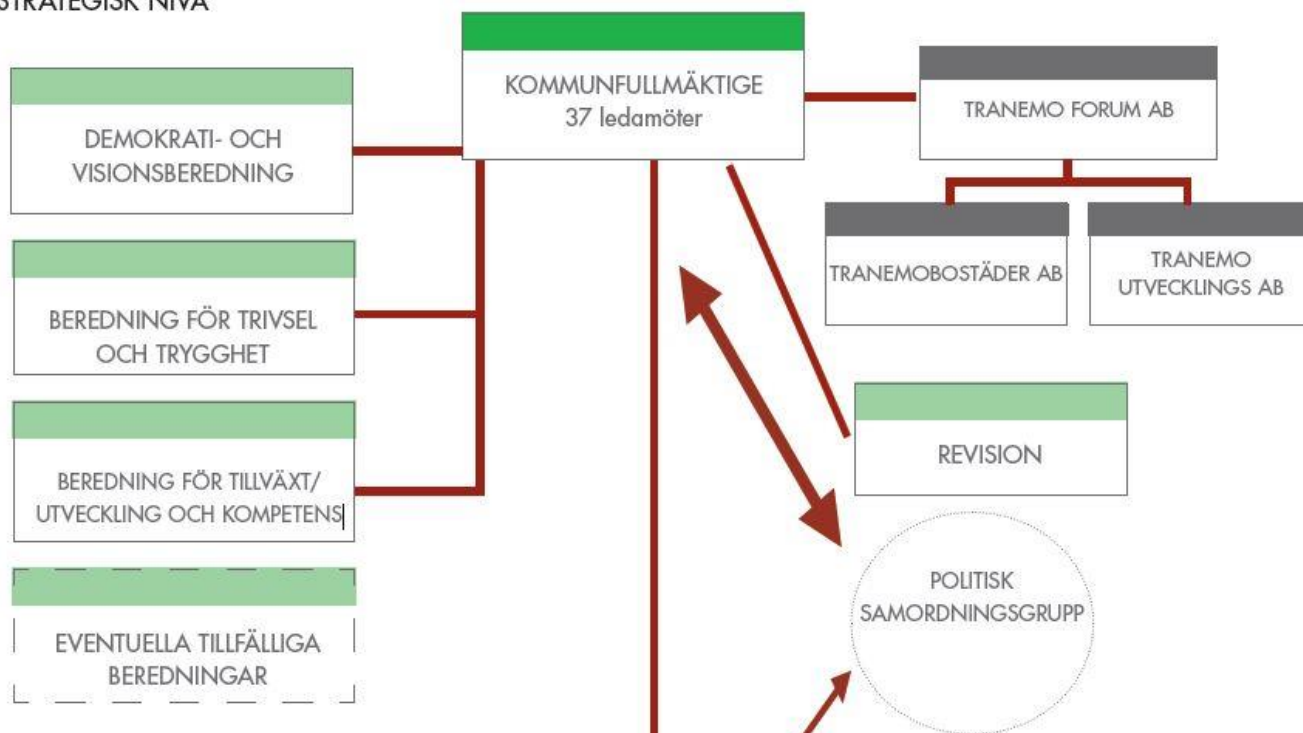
STRATEGISK NIVÅ

KOMMUNFULLMÄKTIGE
37 ledamöter

TRANEMO FORUM AB

TRANEMOBOSTÄDER AB

TRANEMO UTVECKLINGS AB

DEMOKRATI- OCH VISIONSBEREDNING

BEREDNING FÖR TRIVSEL OCH TRYGGHET

BEREDNING FÖR TILLVÄXT/ UTVECKLING OCH KOMPETENS

EVENTUELLA TILLFÄLLIGA BEREDNINGAR

REVISION

POLITISK SAMORDNINGSGRUPP